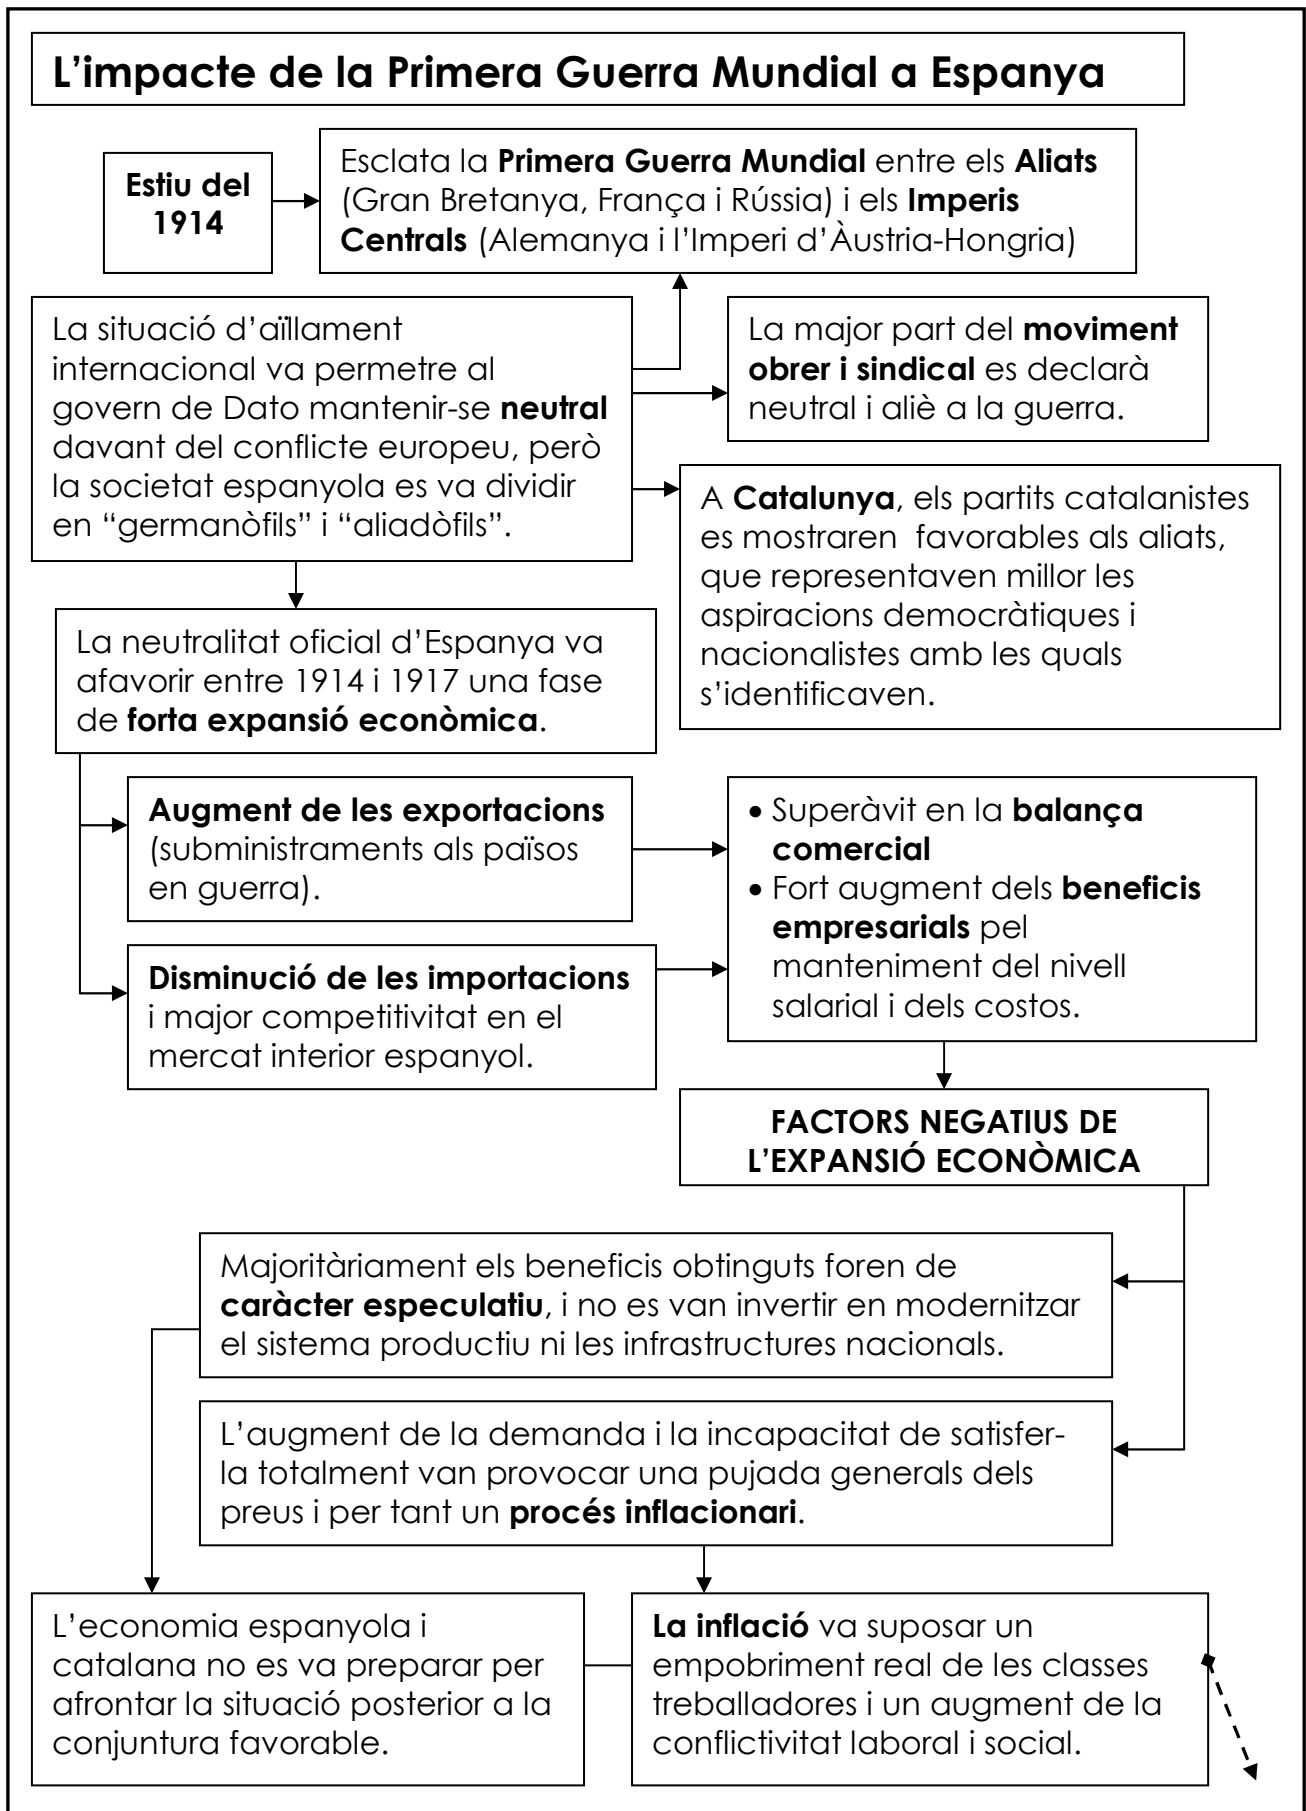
L'impacte de la Primera Guerra Mundial a Espanya

Estiu del 1914

Esclata la **Primera Guerra Mundial** entre els **Aliats** (Gran Bretanya, França i Rússia) i els **Imperis Centrals** (Alemanya i l'Imperi d'Àustria-Hongria)

La situació d'aïllament internacional va permetre al govern de Dato mantenir-se **neutral** davant del conflicte europeu, però la societat espanyola es va dividir en "germanòfils" i "aliadòfils".

La major part del **moviment obrer i sindical** es declarà neutral i aliè a la guerra.

A **Catalunya**, els partits catalanistes es mostraren favorables als aliats, que representaven millor les aspiracions democràtiques i nacionalistes amb les quals s'identificaven.

La neutralitat oficial d'Espanya va afavorir entre 1914 i 1917 una fase de **forta expansió econòmica**.

**Augment de les exportacions** (subministraments als països en guerra).

**Disminució de les importacions** i major competitivitat en el mercat interior espanyol.

- Superàvit en la **balança comercial**
- Fort augment dels **beneficis empresarials** pel manteniment del nivell salarial i dels costos.

FACTORS NEGATIUS DE L'EXPANSIÓ ECONÒMICA

Majoritàriament els beneficis obtinguts foren de **caràcter especulatiu**, i no es van invertir en modernitzar el sistema productiu ni les infrastructures nacionals.

L'augment de la demanda i la incapacitat de satisfer-la totalment van provocar una pujada generals dels preus i per tant un **procés inflacionari**.

L'economia espanyola i catalana no es va preparar per afrontar la situació posterior a la conjuntura favorable.

**La inflació** va suposar un empobriment real de les classes treballadores i un augment de la conflictivitat laboral i social.